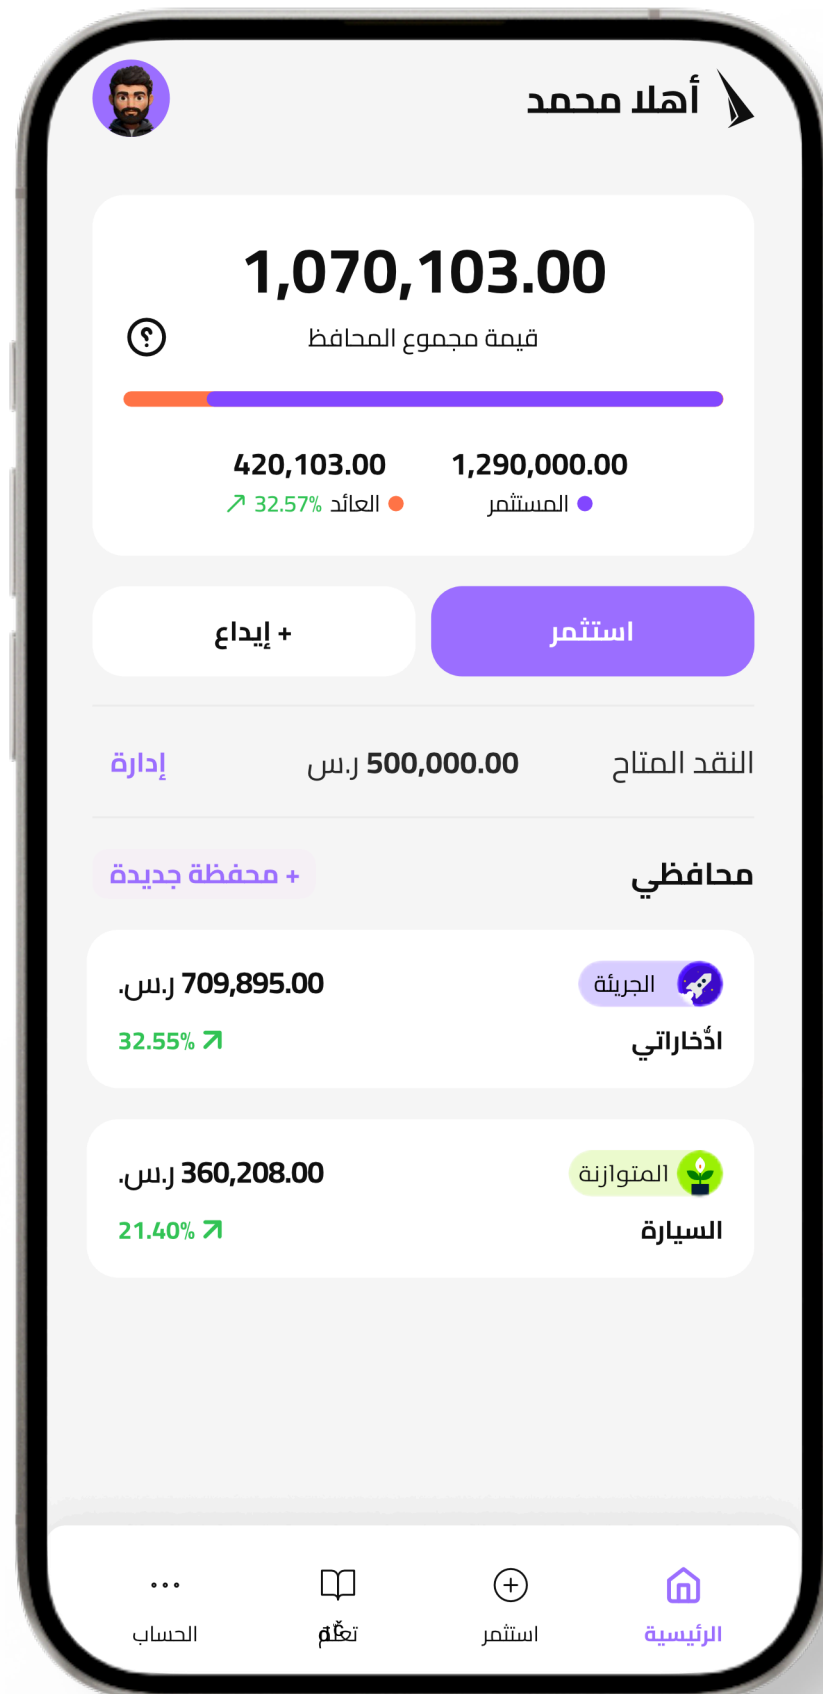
أهلا محمد

1,070,103.00

قيمة مجموع المحافظ

1,290,000.00
المستثمر

420,103.00
العائد 32.57%

استثمر

+ إيداع

النقد المتاح 500,000.00 ر.س. إدارة

محافظي

+ محفظة جديدة

الجريئة
ادّخاراتي
709,895.00 ر.س.
32.55%

المتوازنة
السيارة
360,208.00 ر.س.
21.40%

الرئيسية استثمر تعلّم الحساب